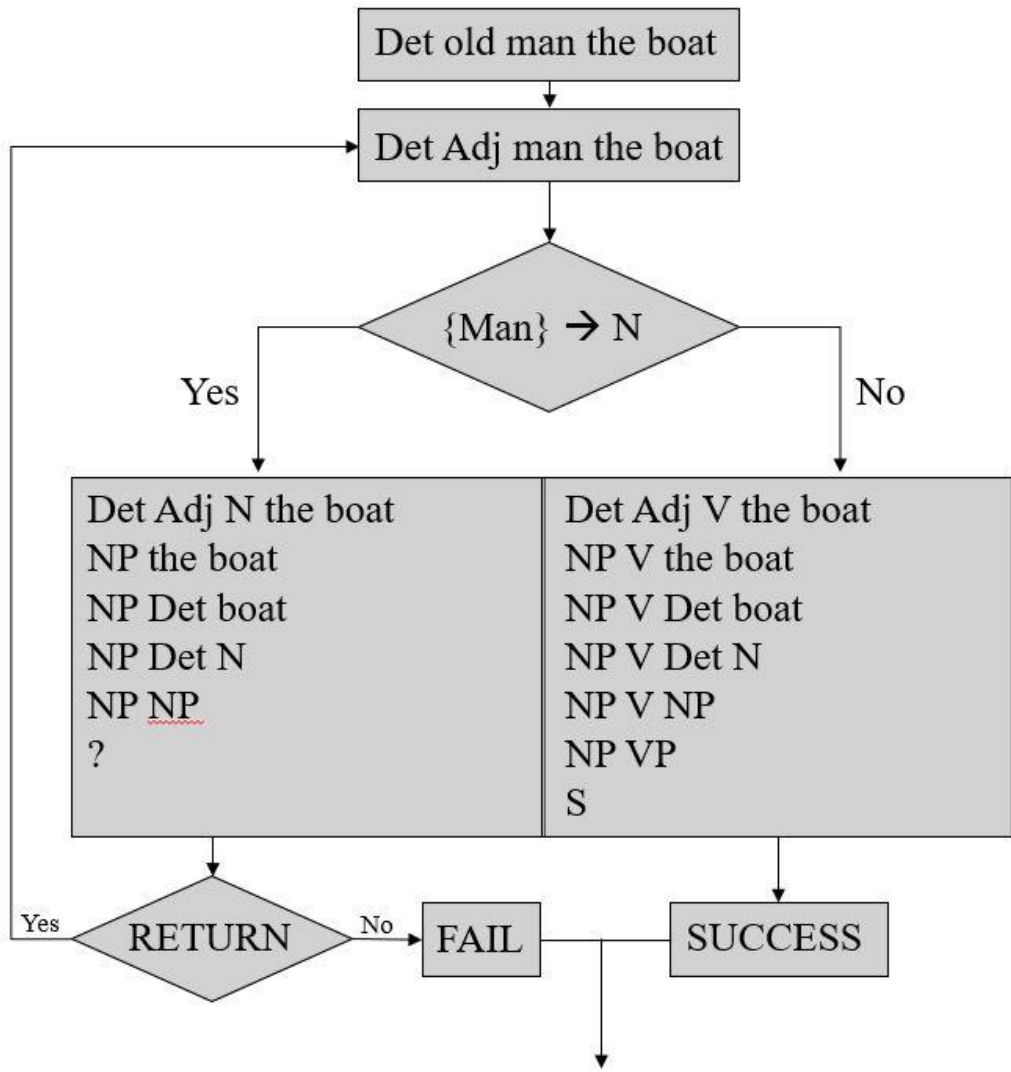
Det old man the boat

Det Adj man the boat

{Man} $\rightarrow$ N

Yes

No

Det Adj N the boat
NP the boat
NP Det boat
NP Det N
NP NP
?

Det Adj V the boat
NP V the boat
NP V Det boat
NP V Det N
NP V NP
NP VP
S

Yes

RETURN

No

FAIL

SUCCESS